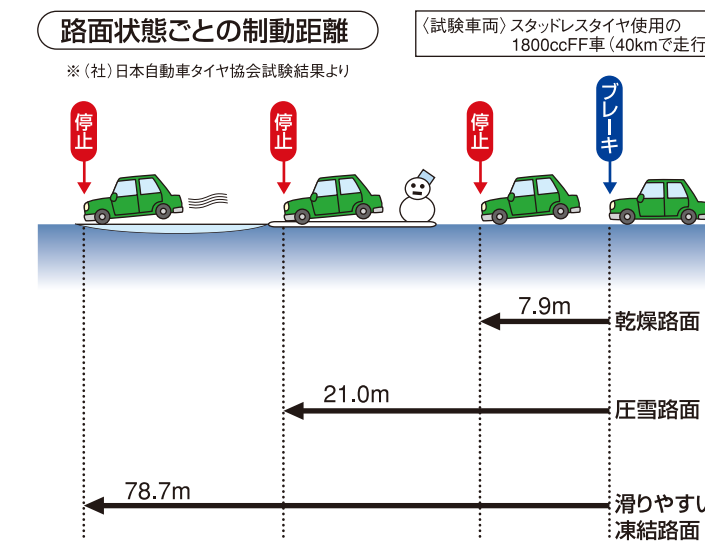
路面状態ごとの制動距離

〈試験車両〉スタッドレスタイヤ使用の 1800ccFF車（40kmで走行

※（社）日本自動車タイヤ協会試験結果より

停止

停止

停止

ブレーキ

7.9m

乾燥路面

21.0m

圧雪路面

78.7m

滑りやすい
凍結路面